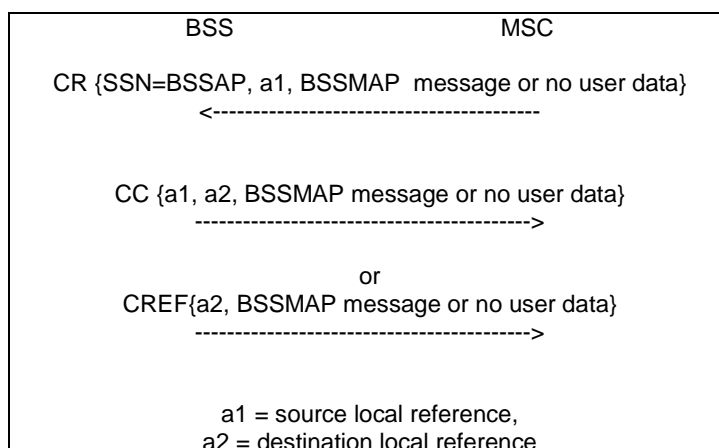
BSS MSC

CR {SSN=BSSAP, a1, BSSMAP message or no user data}
<-----------------------------------------

CC {a1, a2, BSSMAP message or no user data}
------------------------------------------>

or
CREF{a2, BSSMAP message or no user data}
------------------------------------------>

a1 = source local reference,
a2 = destination local reference